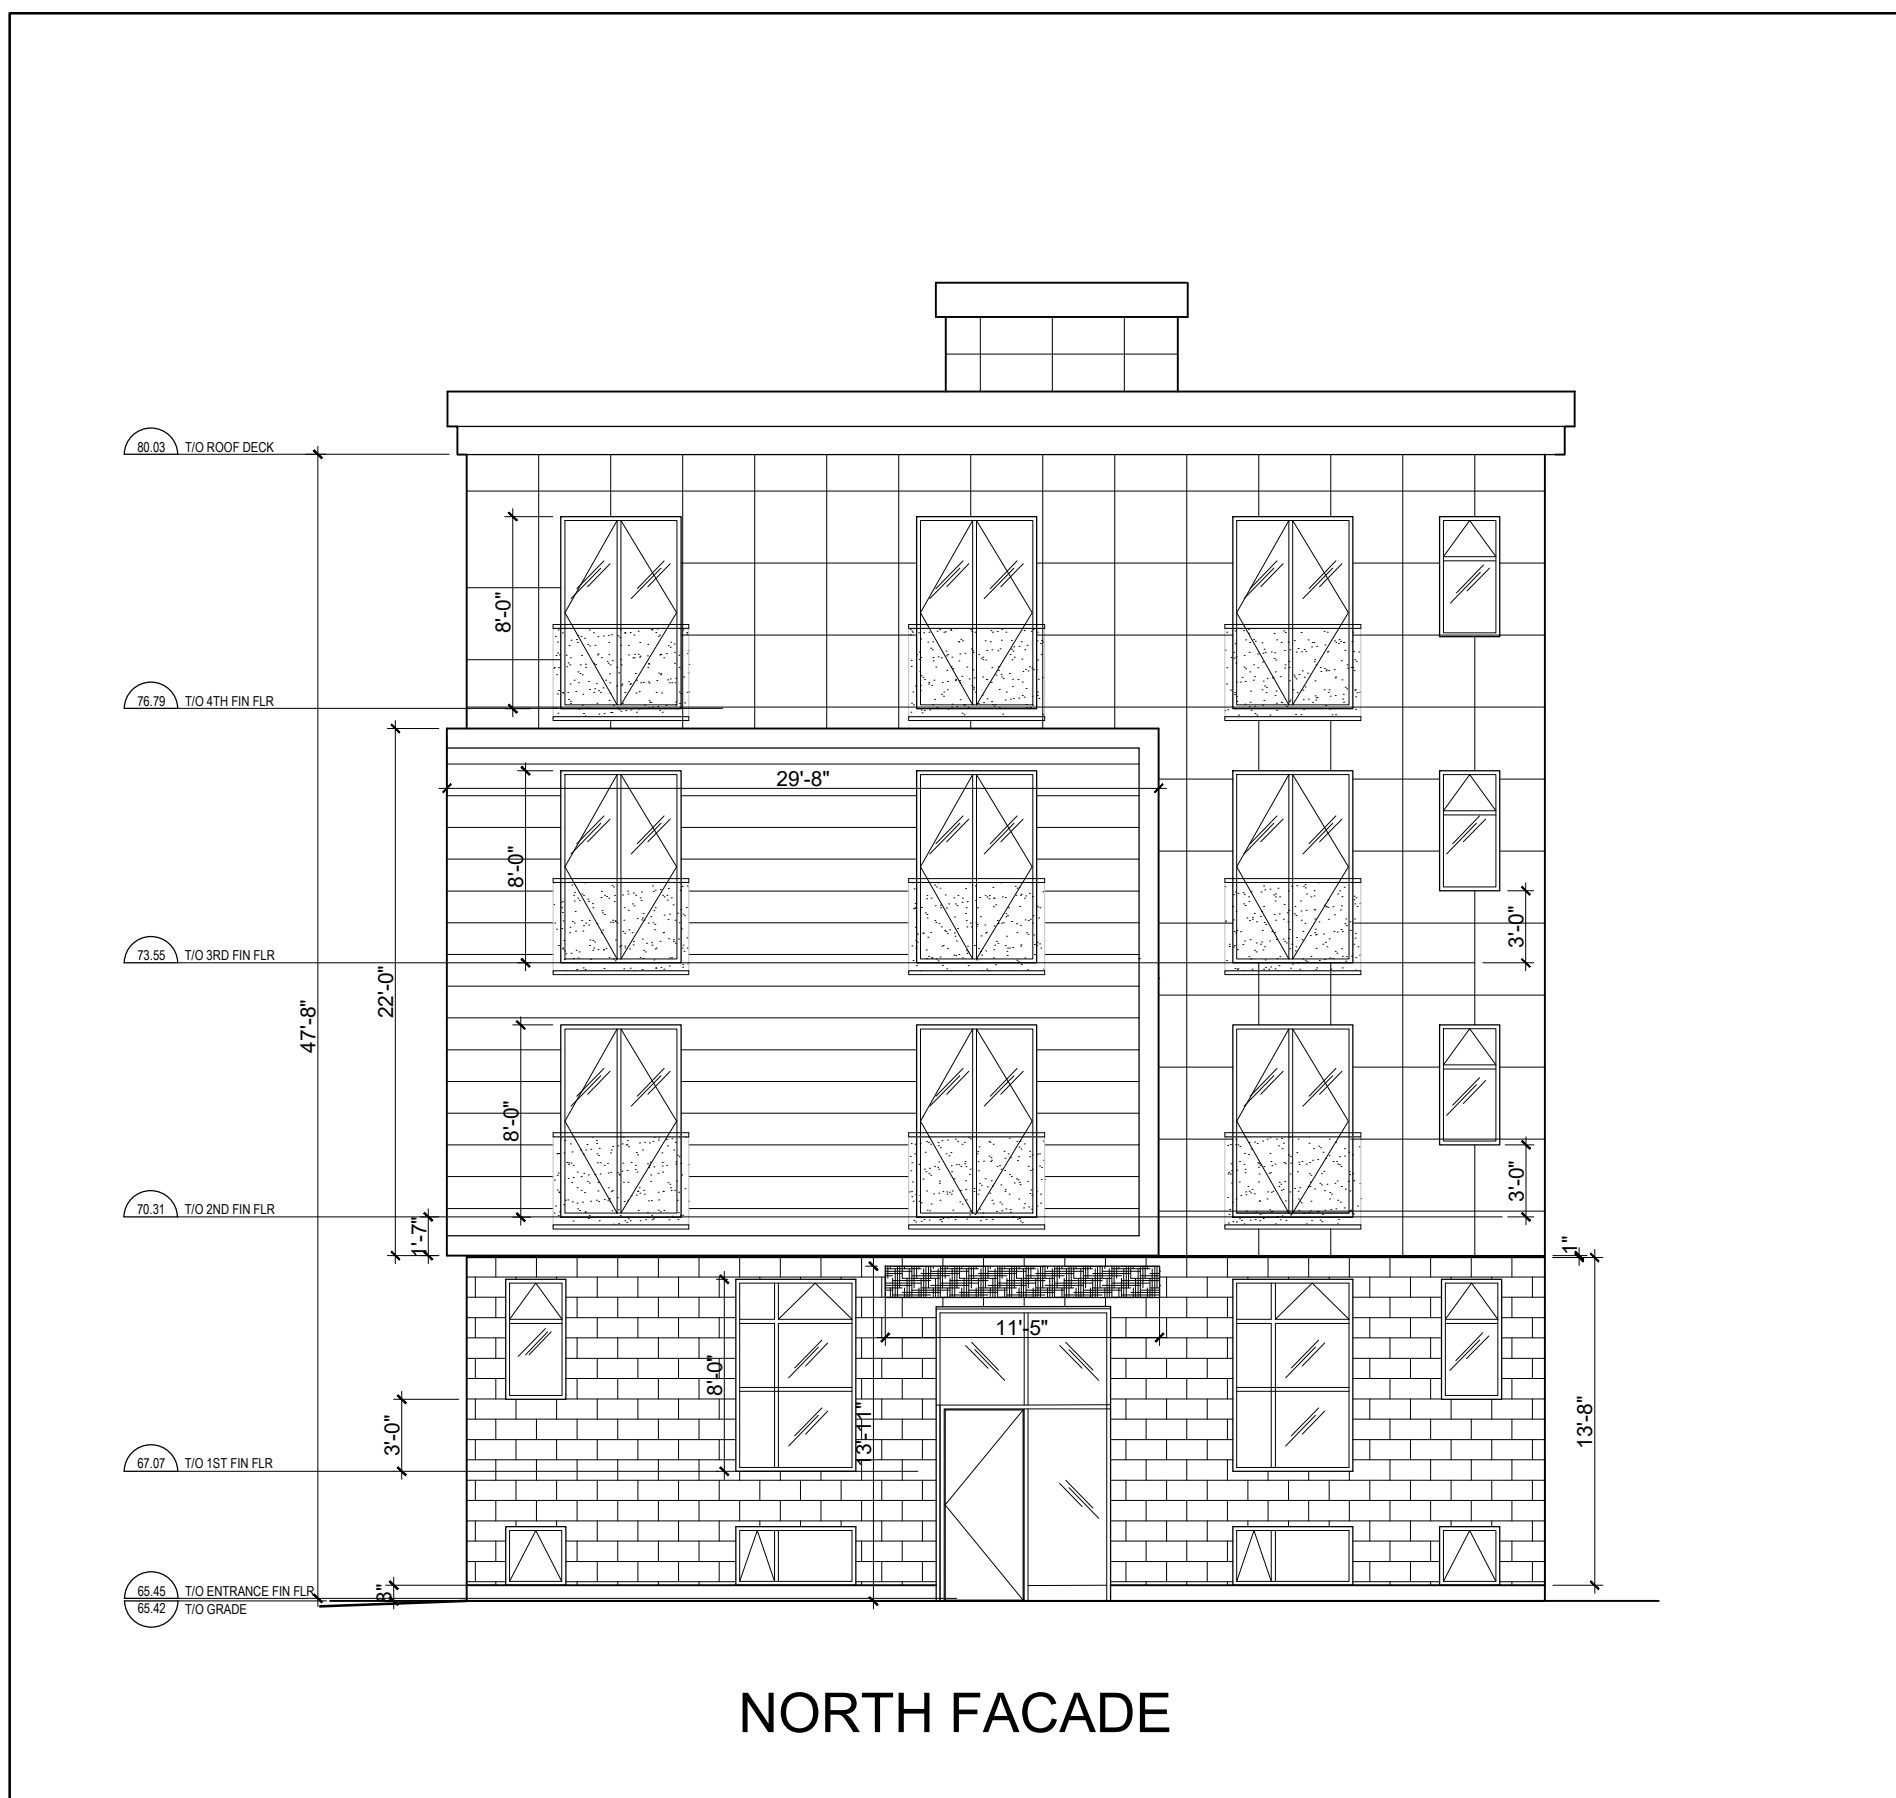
80.03 T/O ROOF DECK

76.79 T/O 4TH FIN FLR

73.55 T/O 3RD FIN FLR

70.31 T/O 2ND FIN FLR

67.07 T/O 1ST FIN FLR

65.45 T/O ENTRANCE FIN FLR
65.42 T/O GRADE

47'-8"
22'-0"
8'-0"
8'-0"
8'-0"
29'-8"
3'-0"
3'-0"
1'-7"
1"
11'-5"
8'-0"
3'-0"
13'-11"
13'-8"
8"

NORTH FACADE